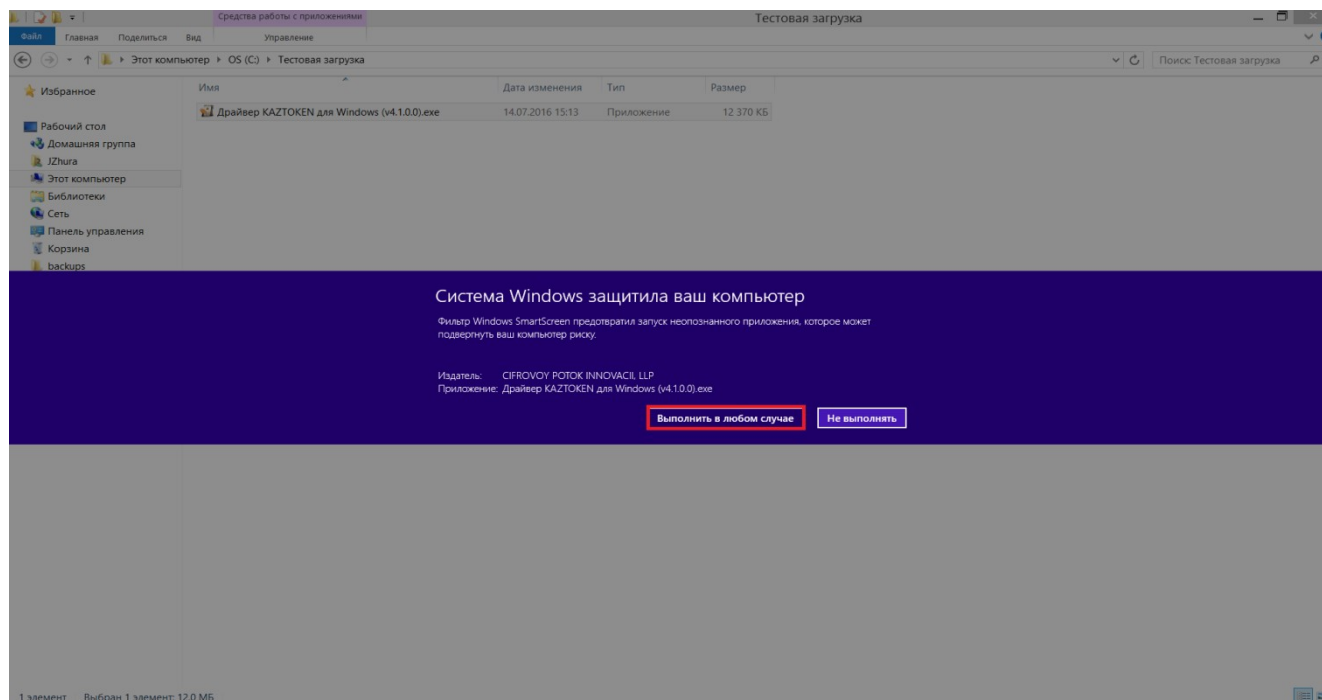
Средства работы с приложениями

Тестовая загрузка

Файл Главная Поделиться Вид Управление

Этот компьютер ▸ OS (C:) ▸ Тестовая загрузка

Поиск: Тестовая загрузка

Избранное

Рабочий стол
Домашняя группа
JZhura
Этот компьютер
Библиотеки
Сеть
Панель управления
Корзина
backups

| Имя | Дата изменения | Тип | Размер |
|---|---|---|---|
| Драйвер KAZTOKEN для Windows (v4.1.0.0).exe | 14.07.2016 15:13 | Приложение | 12 370 КБ |

Система Windows защитила ваш компьютер

Фильтр Windows SmartScreen предотвратил запуск неопознанного приложения, которое может подвергнуть ваш компьютер риску.

Издатель: CIFROVOY POTOK INNOVACII, LLP
Приложение: Драйвер KAZTOKEN для Windows (v4.1.0.0).exe

Выполнить в любом случае

Не выполнять

1 элемент Выбран 1 элемент: 12,0 МБ